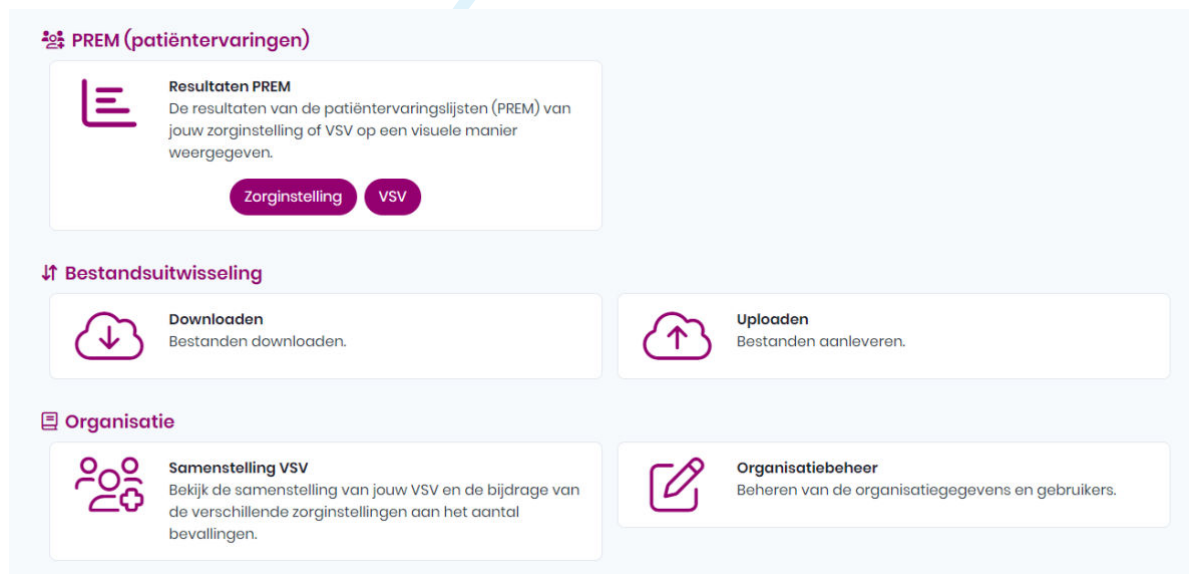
PREM (patiëntervaringen)

Resultaten PREM
De resultaten van de patiëntervaringslijsten (PREM) van jouw zorginstelling of VSV op een visuele manier weergegeven.

Zorginstelling VSV

Bestandsuitwisseling

Downloaden
Bestanden downloaden.

Uploaden
Bestanden aanleveren.

Organisatie

Samenstelling VSV
Bekijk de samenstelling van jouw VSV en de bijdrage van de verschillende zorginstellingen aan het aantal bevallingen.

Organisatiebeheer
Beheren van de organisatiegegevens en gebruikers.